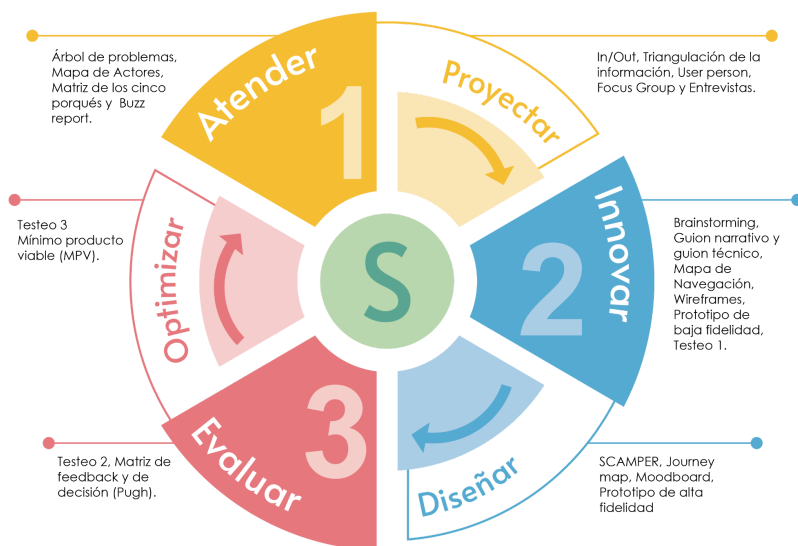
Árbol de problemas, Mapa de Actores, Matriz de los cinco porqués y Buzz report.

Atender

1

Proyectar

In/Out, Triangulación de la información, User person, Focus Group y Entrevistas.

Testeo 3 Mínimo producto viable (MPV).

Optimizar

S

Innovar

2

Brainstorming, Guion narrativo y guion técnico, Mapa de Navegación, Wireframes, Prototipo de baja fidelidad, Testeo 1.

Testeo 2, Matriz de feedback y de decisión (Pugh).

3

Evaluar

Diseñar

SCAMPER, Journey map, Moodboard, Prototipo de alta fidelidad